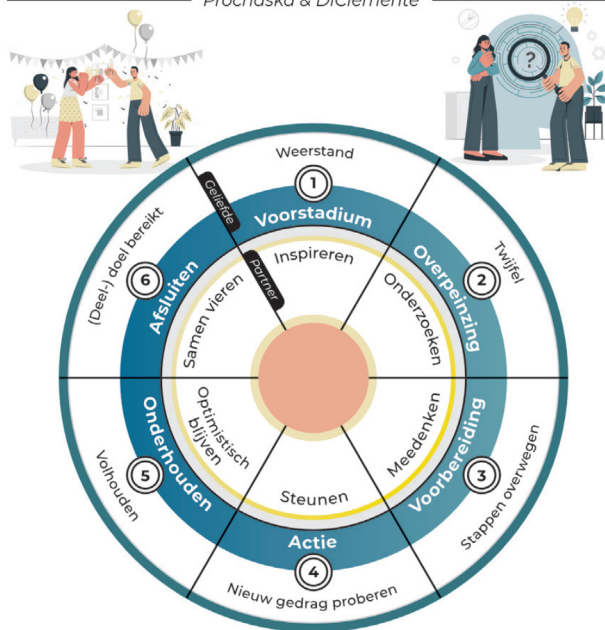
Prochaska & DiClemente

Weerstand
1
Voorstadium
Geliefde
Partner
Inspireren

Twijfel
2
Overpeinzing
Onderzoeken

3
Stappen overwegen
Voorbereiding
Meedenken

4
Nieuw gedrag proberen
Actie
Steunen

5
Volhouden
Onderhouden
Optimistisch blijven

6
(Deel-) doel bereikt
Afsluiten
Samen vieren